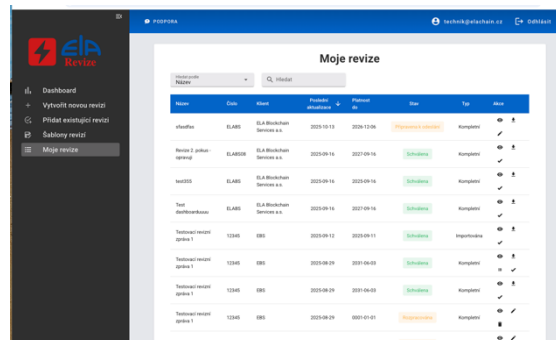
ELA Revize

Dashboard
Vytvořit novou revizi
Přidat existující revizi
Šablony revizí
Moje revize

PODPORA
technik@elachain.cz
Odhlásit

Moje revize

Hledat podle
Název

Hledat

| Název | Číslo | Klient | Poslední aktualizace | Platnost do | Stav | Typ | Akce |
|---|---|---|---|---|---|---|---|
| sfasdfas | ELA85 | ELA Blockchain Services a.s. | 2025-10-13 | 2026-12-06 | Připravena ke schválení | Kompletní | |
| Revize 2. pokus - opravují | ELA8508 | ELA Blockchain Services a.s. | 2025-09-16 | 2027-09-16 | Schválena | Kompletní | |
| test355 | ELA85 | ELA Blockchain Services a.s. | 2025-09-16 | 2025-09-16 | Schválena | Kompletní | |
| Test dasfdsaeduaau | ELA85 | ELA Blockchain Services a.s. | 2025-09-16 | 2027-09-16 | Schválena | Kompletní | |
| Testovací revizní zpráva 1 | 12345 | EBS | 2025-09-12 | 2025-09-11 | Schválena | Importována | |
| Testovací revizní zpráva 1 | 12345 | EBS | 2025-08-29 | 2031-06-03 | Schválena | Kompletní | |
| Testovací revizní zpráva 1 | 12345 | EBS | 2025-08-29 | 2031-06-03 | Schválena | Kompletní | |
| Testovací revizní zpráva 1 | 12345 | EBS | 2025-08-29 | 0001-01-01 | Rozpracována | Kompletní | |